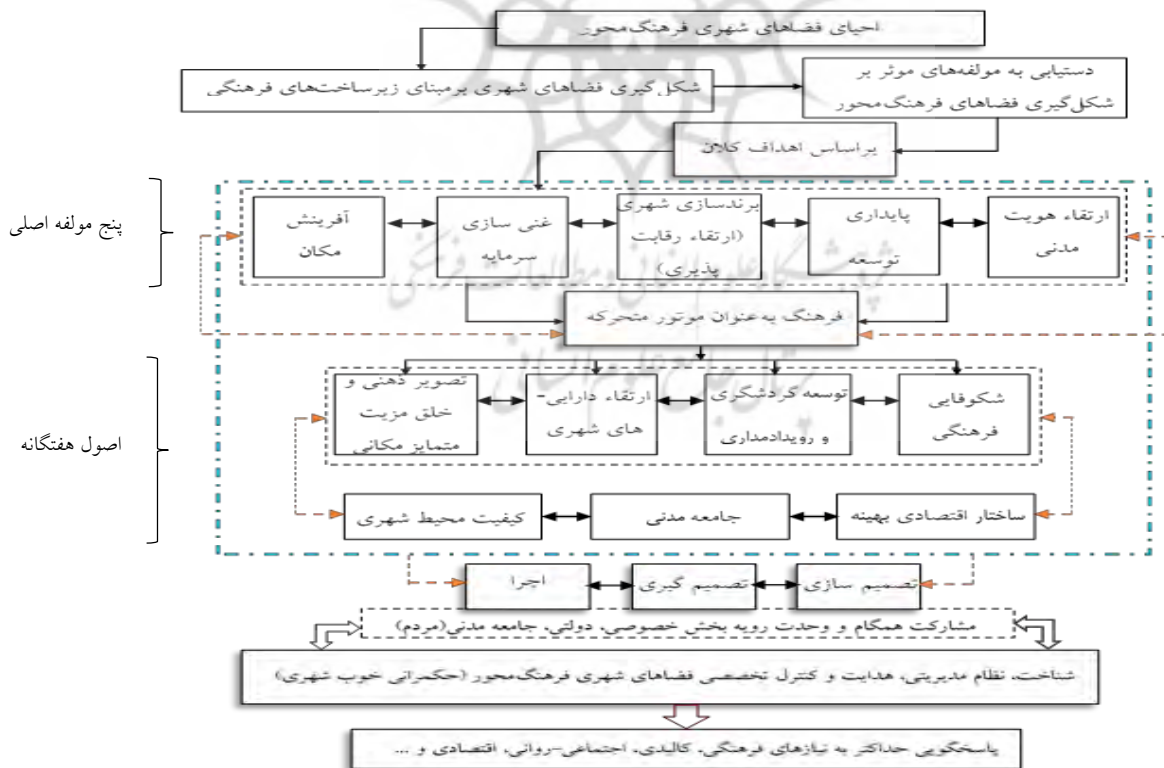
احیای فضاهای شهری فرهنگ‌محور

شکل‌گیری فضاهای شهری برمبنای زیرساخت‌های فرهنگی

دستیابی به مولفه‌های موثر بر شکل‌گیری فضاهای فرهنگ‌محور

براساس اهداف کلان

پنج مولفه اصلی

ارتقاء هویت مدنی

پایداری توسعه

برندسازی شهری (ارتقاء رقابت پذیری)

غنی سازی سرمایه

آفرینش مکان

فرهنگ به‌عنوان موتور متحرکه

اصول هفتگانه

شکوفایی فرهنگی

توسعه گردشگری و رویدادمداری

ارتقاء دارایی-های شهری

تصویر ذهنی و خلق مزیت متمایز مکانی

ساختار اقتصادی بهینه

جامعه مدنی

کیفیت محیط شهری

تصمیم سازی

تصمیم گیری

اجرا

مشارکت همگام و وحدت رویه بخش خصوصی، دولتی، جامعه مدنی(مردم)

شناخت، نظام مدیریتی، هدایت و کنترل تخصصی فضاهای شهری فرهنگ‌محور (حکمرانی خوب شهری)

پاسخگویی حداکثر به نیازهای فرهنگی، کالبدی، اجتماعی-روانی، اقتصادی و ...